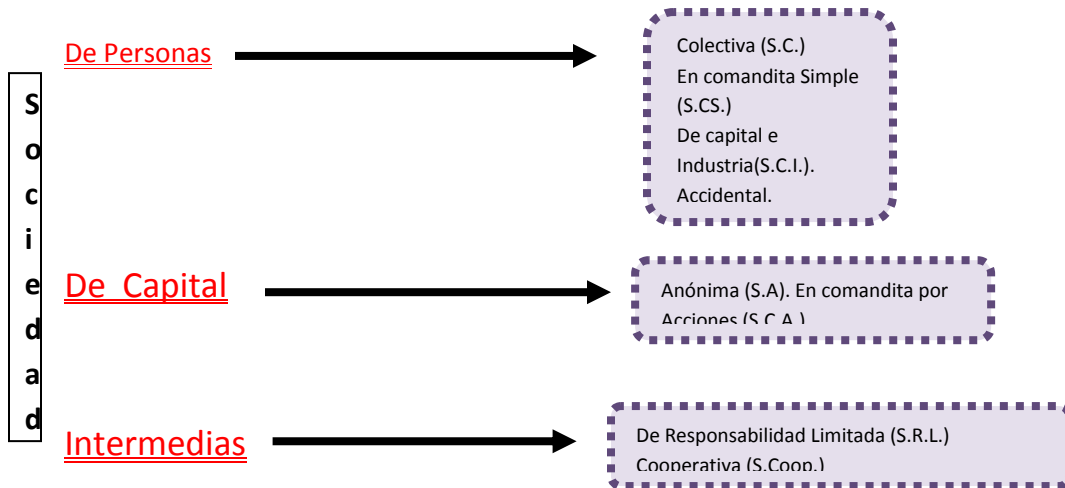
Sociedad

De Personas

Colectiva (S.C.)
En comandita Simple (S.CS.)
De capital e Industria(S.C.I.).
Accidental.

De Capital

Anónima (S.A). En comandita por Acciones (S.C.A.)

Intermedias

De Responsabilidad Limitada (S.R.L.)
Cooperativa (S.Coop.)